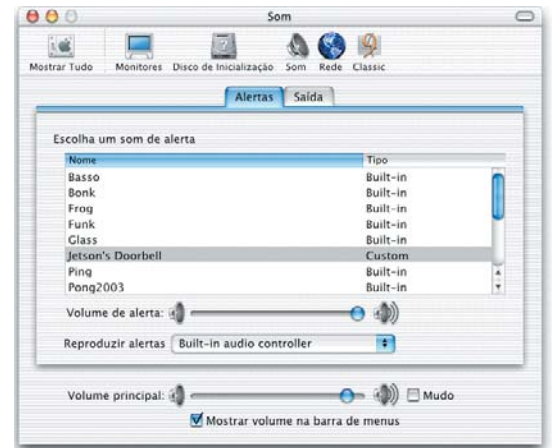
Som

Mostrar Tudo Monitores Disco de Inicialização Som Rede Classic

Alertas Saída

Escolha um som de alerta

| Nome | Tipo |
|---|---|
| Basso | Built-in |
| Bonk | Built-in |
| Frog | Built-in |
| Funk | Built-in |
| Glass | Built-in |
| Jetson's Doorbell | Custom |
| Ping | Built-in |
| Pong2003 | Built-in |

Volume de alerta:

Reproduzir alertas Built-in audio controller

Volume principal: Mudo

Mostrar volume na barra de menus